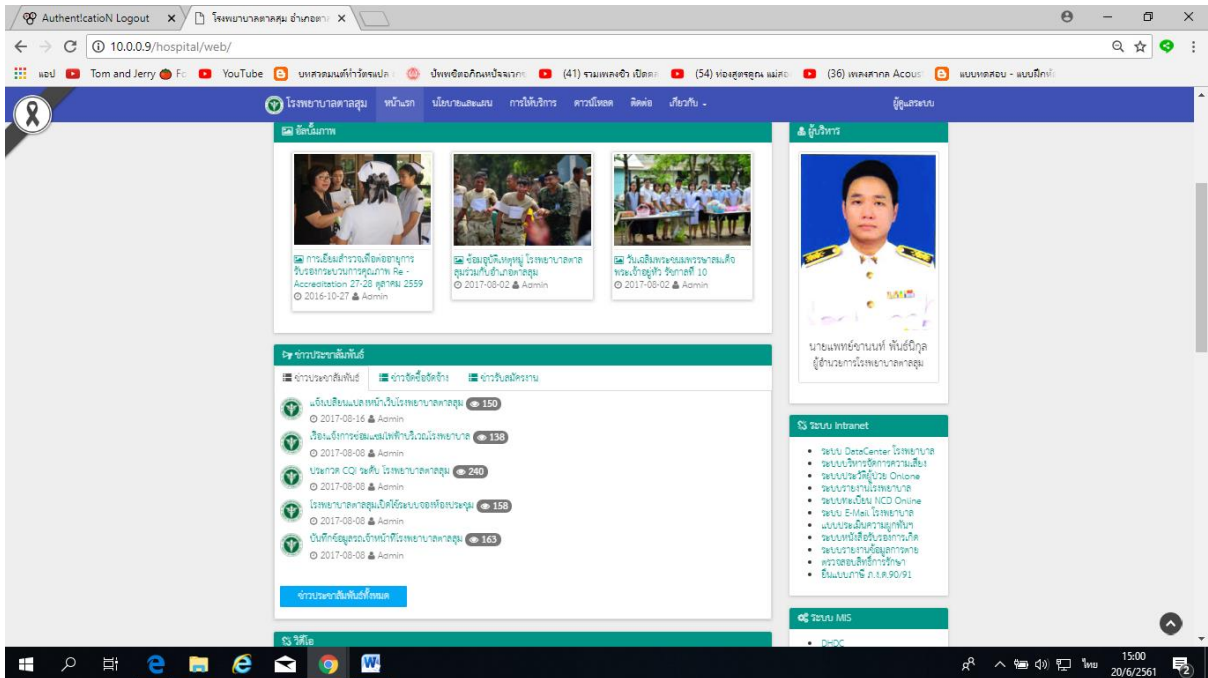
AuthenticatioN Logout ×
โรงพยาบาลตาลสุม อำเภอตาล ×

10.0.0.9/hospital/web/

แอป Tom and Jerry Fc YouTube บทสวดมนต์ทำวัตรแปล ปัพพชิตอภิณหปัจจเวกข (41) รวมเพลงช้า เปิดฟ (54) ท่องสูตรคูณ แม่สอ (36) เพลงสากล Acous แบบทดสอบ - แบบฝึกหั

โรงพยาบาลตาลสุม หน้าแรก นโยบายและแผน การให้บริการ ดาวน์โหลด ติดต่อ เกี่ยวกับ ผู้ดูแลระบบ

อัลบั้มภาพ

การเยี่ยมสำรวจเพื่อต่ออายุการรับรองกระบวนการคุณภาพ Re - Accreditation 27-28 ตุลาคม 2559
2016-10-27 Admin

ซ้อมอุบัติเหตุหมู่ โรงพยาบาลตาลสุมร่วมกับอำเภอตาลสุม
2017-08-02 Admin

วันเฉลิมพระชนมพรรษาสมเด็จพระเจ้าอยู่หัว รัชกาลที่ 10
2017-08-02 Admin

ผู้บริหาร

นายแพทย์ชานนท์ พันธ์นิกูล
ผู้อำนวยการโรงพยาบาลตาลสุม

ข่าวประชาสัมพันธ์

ข่าวประชาสัมพันธ์ ข่าวจัดซื้อจัดจ้าง ข่าวรับสมัครงาน

แจ้งเปลี่ยนแปลงหน้าเว็บโรงพยาบาลตาลสุม 150
2017-08-16 Admin

เรื่องแจ้งการซ่อมแซมไฟฟ้าบริเวณโรงพยาบาล 138
2017-08-08 Admin

ประกวด CQI ระดับ โรงพยาบาลตาลสุม 240
2017-08-08 Admin

โรงพยาบาลตาลสุมเปิดใช้ระบบจองห้องประชุม 158
2017-08-08 Admin

บันทึกข้อมูลรถเจ้าหน้าที่โรงพยาบาลตาลสุม 163
2017-08-08 Admin

ข่าวประชาสัมพันธ์ทั้งหมด

วีดีโอ

ระบบ Intranet

ระบบ DataCenter โรงพยาบาล
ระบบบริหารจัดการความเสี่ยง
ระบบประวัติผู้ป่วย Onlone
ระบบรายงานโรงพยาบาล
ระบบทะเบียน NCD Online
ระบบ E-Mail โรงพยาบาล
แบบประเมินความผูกพันฯ
ระบบหนังสือรับรองการเกิด
ระบบรายงานข้อมูลการตาย
ตรวจสอบสิทธิ์การรักษา
ยื่นแบบภาษี ภ.ง.ด.90/91

ระบบ MIS

DHDC

ไทย 15:00 20/6/2561